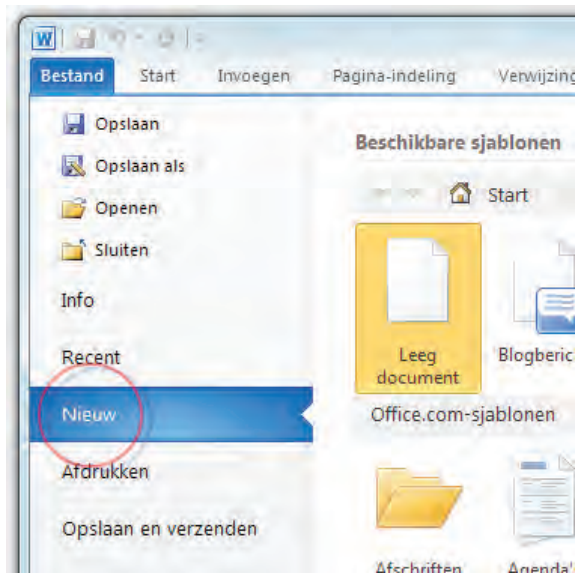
W

Bestand Start Invoegen Pagina-indeling Verwijzing

Opslaan

Opslaan als

Openen

Sluiten

Info

Recent

Nieuw

Afdrukken

Opslaan en verzenden

Beschikbare sjablonen

Start

Leeg document

Blogberic

Office.com-sjablonen

Afschriften

Agenda'